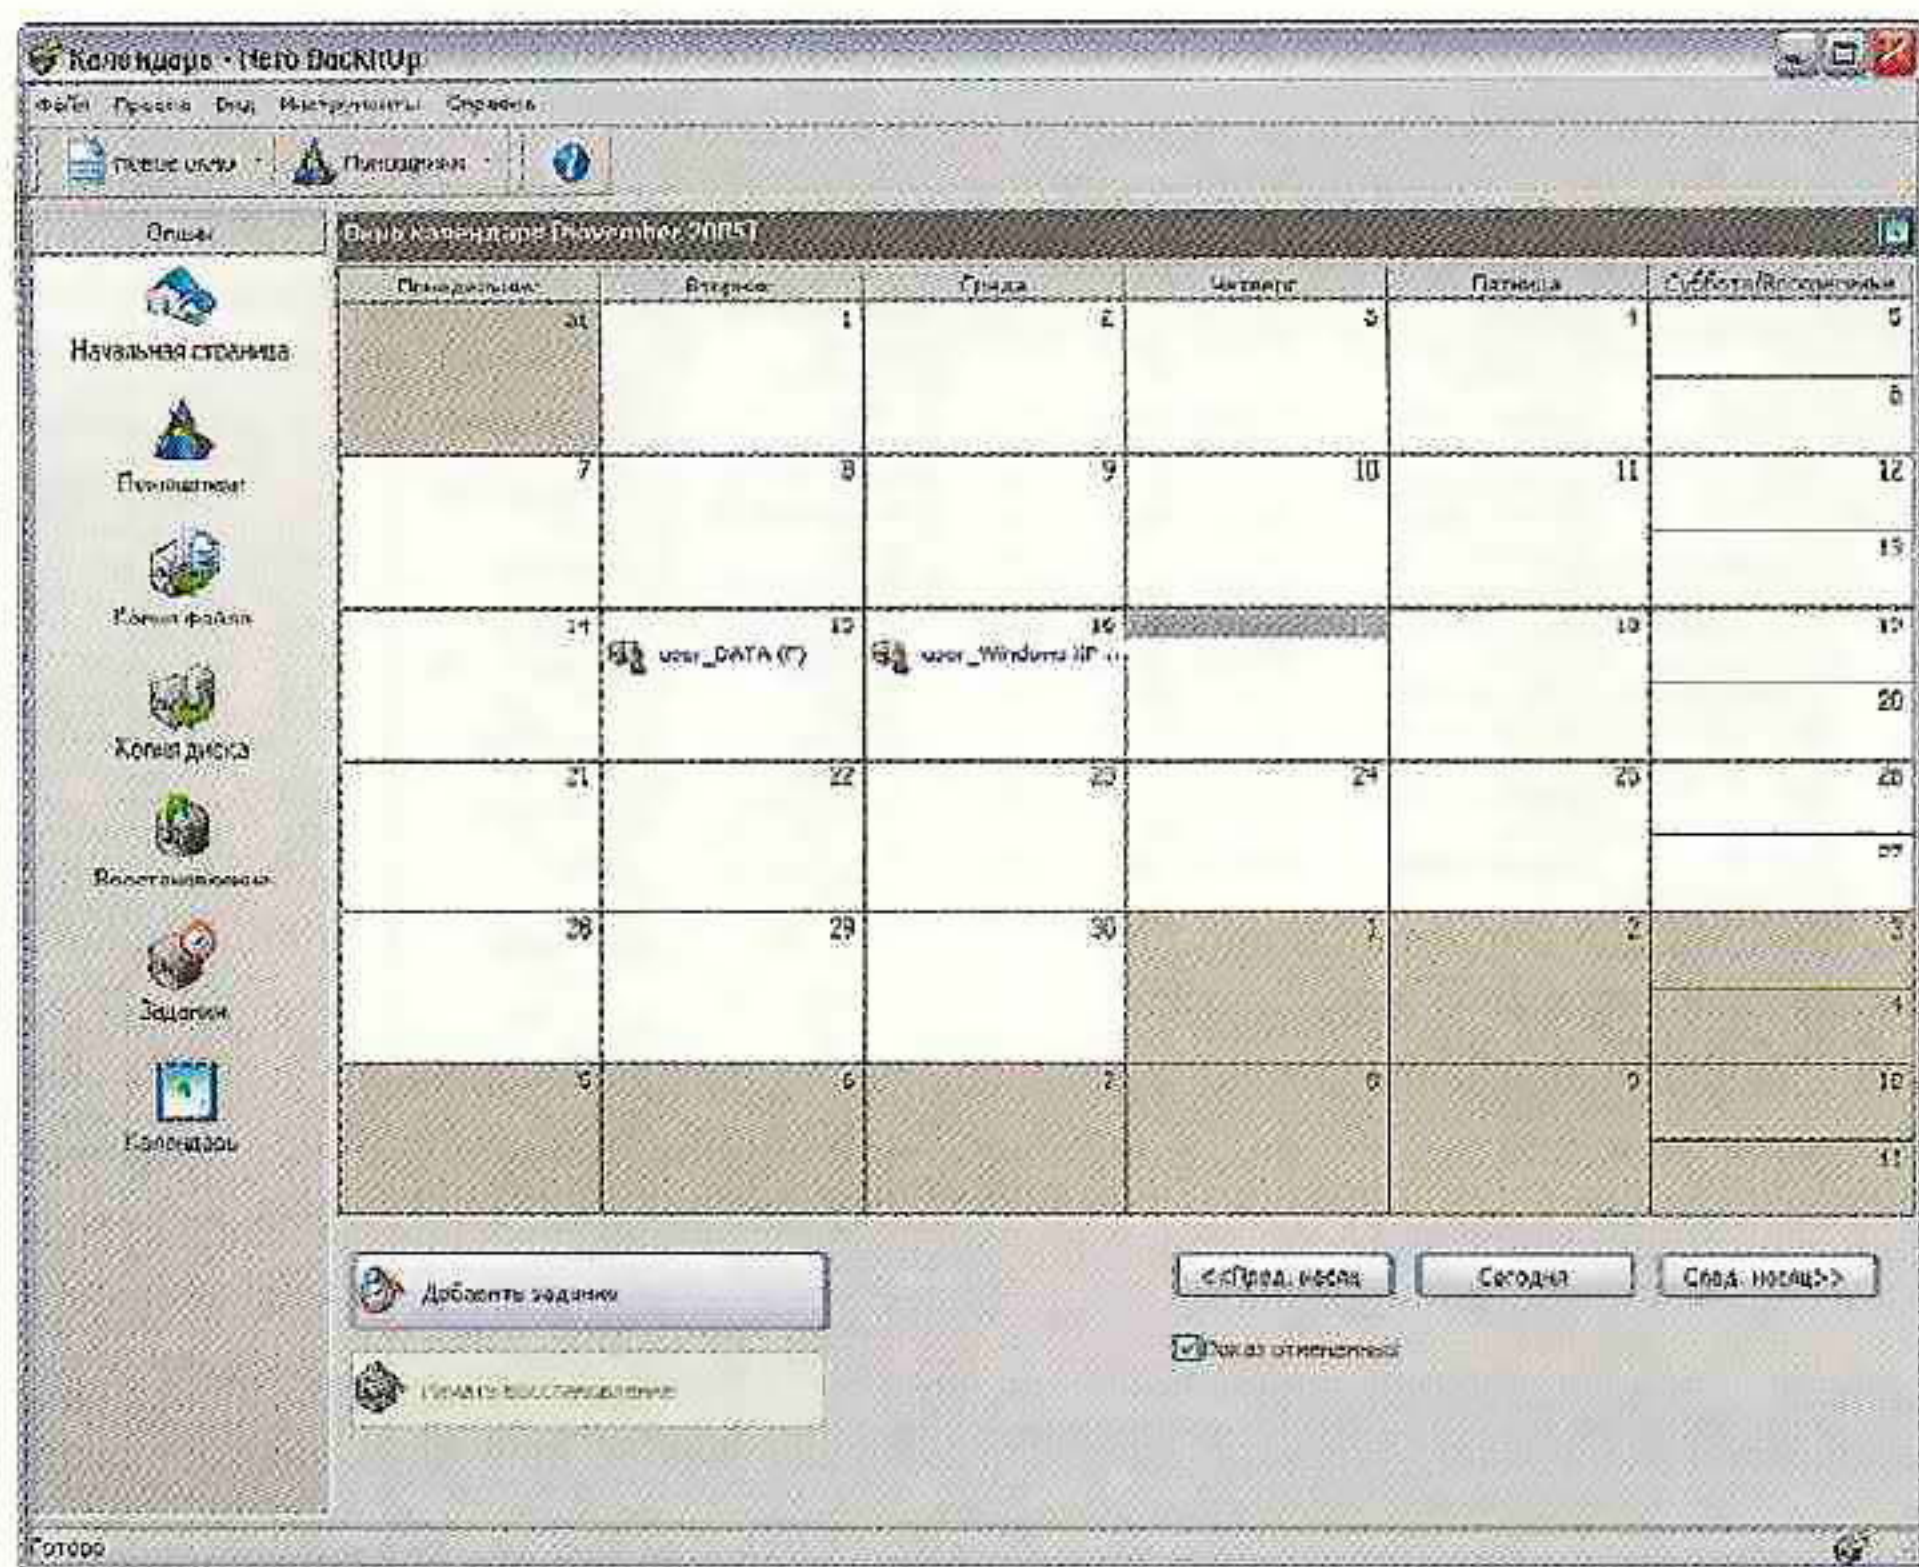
Календарь - Nero BackItUp

Файл Правка Вид Инструменты Справка

Новое окно Помощник

Опции

Начальная страница

Помощник

Копия файла

Копия диска

Восстановление

Задания

Календарь

Окно календаря [November 2005]

| Понедельник | Вторник | Среда | Четверг | Пятница | Суббота/Воскресенье |
|---|---|---|---|---|---|
| 31 | 1 | 2 | 3 | 4 | 5 / 6 |
| 7 | 8 | 9 | 10 | 11 | 12 / 13 |
| 14 | 15 user_DATA (F) | 16 user_Windows XP ... | | 18 | 19 / 20 |
| 21 | 22 | 23 | 24 | 25 | 26 / 27 |
| 28 | 29 | 30 | 1 | 2 | 3 / 4 |
| 5 | 6 | 7 | 8 | 9 | 10 / 11 |

Добавить задание

Начать восстановление

<<Пред. месяц Сегодня След. месяц>>

Показ отмененных

Готово